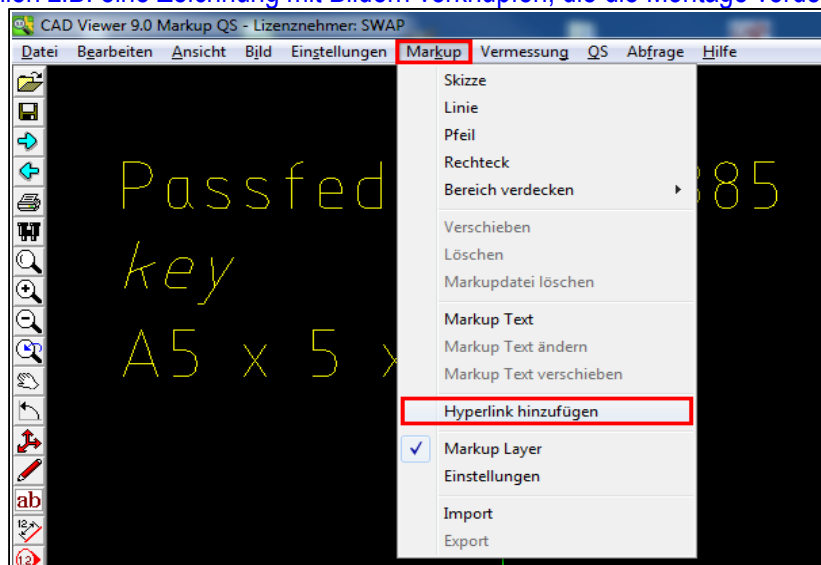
CAD Viewer 9.0 Markup QS - Lizenznehmer: SWAP

Datei Bearbeiten Ansicht Bild Einstellungen Markup Vermessung QS Abfrage Hilfe

Passfed 885
key
A5 x 5 x

Skizze
Linie
Pfeil
Rechteck
Bereich verdecken
Verschieben
Löschen
Markupdatei löschen
Markup Text
Markup Text ändern
Markup Text verschieben
Hyperlink hinzufügen
Markup Layer
Einstellungen
Import
Export

ab